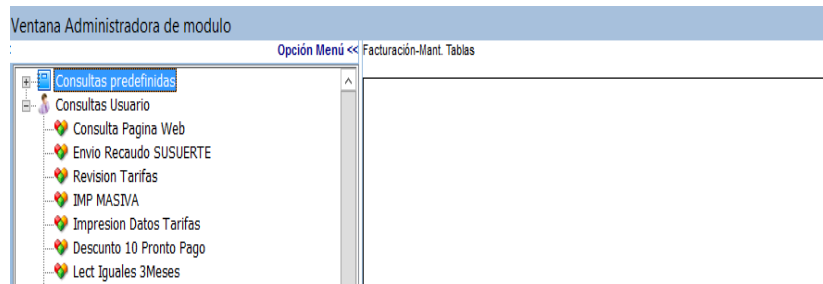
Ventana Administradora de modulo

Opción Menú <<

Facturación-Mant. Tablas

Consultas predefinidas
Consultas Usuario
Consulta Pagina Web
Envio Recaudo SUSUERTE
Revision Tarifas
IMP MASIVA
Impresion Datos Tarifas
Descunto 10 Pronto Pago
Lect Iguales 3Meses